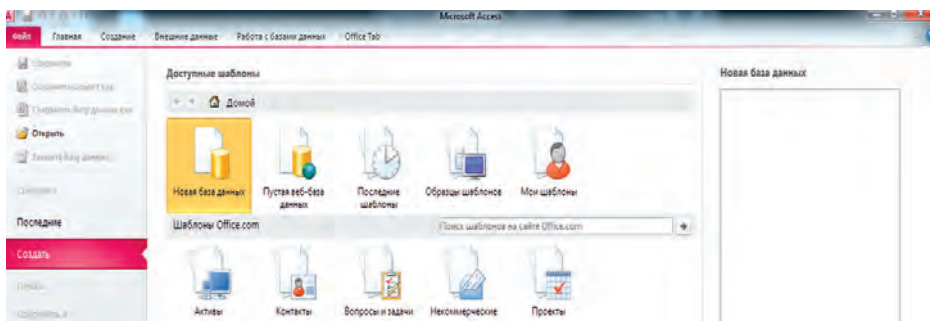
Microsoft Access

Файл Главная Создание Внешние данные Работа с базами данных Office Tab

Сохранить
Сохранить объект как
Сохранить базу данных как
Открыть
Закрыть базу данных
Сведения
Последние
Создать
Печать
Сохранить и

Доступные шаблоны

Домой

Новая база данных
Пустая веб-база данных
Последние шаблоны
Образцы шаблонов
Мои шаблоны

Шаблоны Office.com
Поиск шаблонов на сайте Office.com

Активы
Контакты
Вопросы и задачи
Некоммерческие
Проекты

Новая база данных